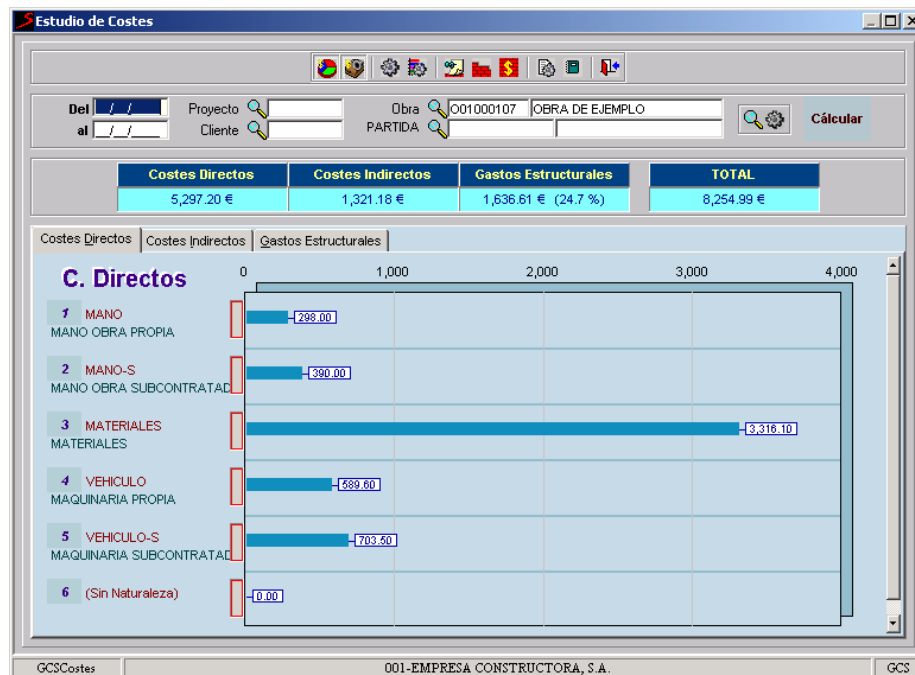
Estudio de Costes

Del __/__/__ Proyecto
al __/__/____ Cliente

Obra 001000107 OBRA DE EJEMPLO
PARTIDA

Cálcular

| Costes Directos | Costes Indirectos | Gastos Estructurales | TOTAL |
|---|---|---|---|
| 5,297.20 € | 1,321.18 € | 1,636.61 € (24.7 %) | 8,254.99 € |

Costes Directos | Costes Indirectos | Gastos Estructurales

C. Directos

0 1,000 2,000 3,000 4,000

1 MANO
MANO OBRA PROPIA
298.00

2 MANO-S
MANO OBRA SUBCONTRATAD
390.00

3 MATERIALES
MATERIALES
3,316.10

4 VEHICULO
MAQUINARIA PROPIA
589.60

5 VEHICULO-S
MAQUINARIA SUBCONTRATAD
703.50

6 (Sin Naturaleza)
0.00

GCSCostes 001-EMPRESA CONSTRUCTORA, S.A. GCS